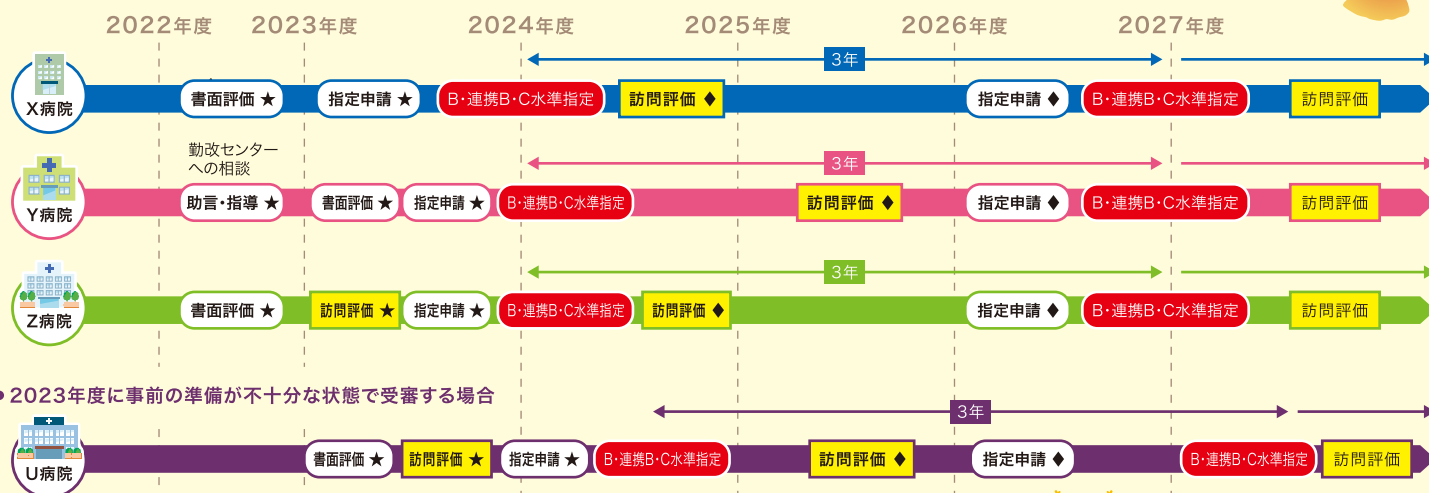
2022年度　2023年度　2024年度　2025年度　2026年度　2027年度

3年

X病院
書面評価 ★　指定申請 ★　B・連携B・C水準指定　訪問評価 ◆　指定申請 ◆　B・連携B・C水準指定　訪問評価

勤改センターへの相談

3年

Y病院
助言・指導 ★　書面評価 ★　指定申請 ★　B・連携B・C水準指定　訪問評価 ◆　指定申請 ◆　B・連携B・C水準指定　訪問評価

3年

Z病院
書面評価 ★　訪問評価 ★　指定申請 ★　B・連携B・C水準指定　訪問評価 ◆　指定申請 ◆　B・連携B・C水準指定　訪問評価

• 2023年度に事前の準備が不十分な状態で受審する場合

3年

U病院
書面評価 ★　訪問評価 ★　指定申請 ★　B・連携B・C水準指定　訪問評価 ◆　指定申請 ◆　B・連携B・C水準指定　訪問評価